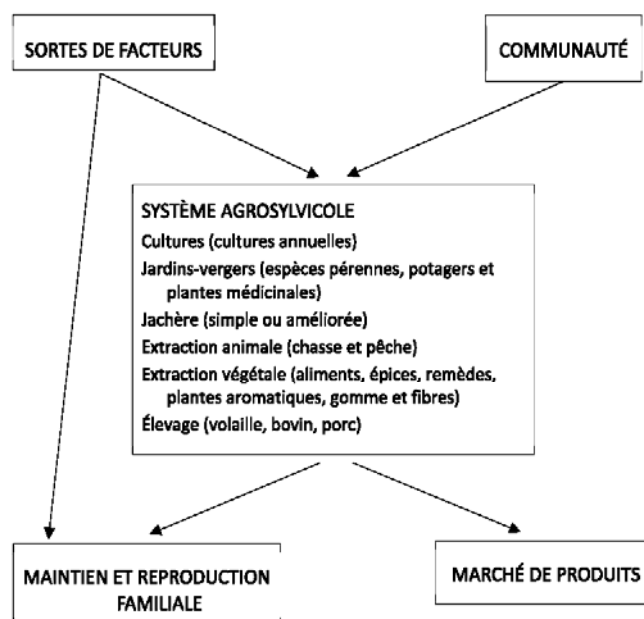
SORTES DE FACTEURS

COMMUNAUTÉ

SYSTÈME AGROSYLVICOLE
Cultures (cultures annuelles)
Jardins-vergers (espèces pérennes, potagers et plantes médicinales)
Jachère (simple ou améliorée)
Extraction animale (chasse et pêche)
Extraction végétale (aliments, épices, remèdes, plantes aromatiques, gomme et fibres)
Élevage (volaille, bovin, porc)

MAINTIEN ET REPRODUCTION FAMILIALE

MARCHÉ DE PRODUITS